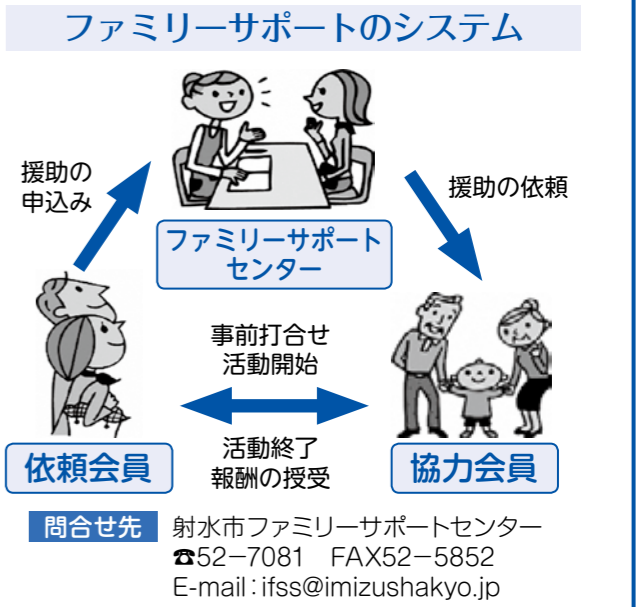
ファミリーサポートのシステム

援助の申込み

ファミリーサポートセンター

援助の依頼

事前打合せ
活動開始

活動終了
報酬の授受

依頼会員

協力会員

問合せ先 射水市ファミリーサポートセンター
☎52−7081 FAX52−5852
E-mail：ifss@imizushakyo.jp